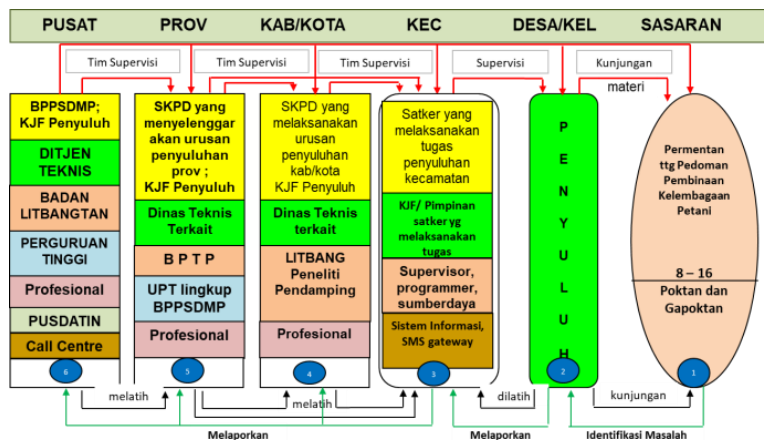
PUSAT PROV KAB/KOTA KEC DESA/KEL SASARAN

Tim Supervisi
Tim Supervisi
Tim Supervisi
Supervisi
Kunjungan
materi

BPPSDMP; KJF Penyuluh
DITJEN TEKNIS
BADAN LITBANGTAN
PERGURUAN TINGGI
Profesional
PUSDATIN
Call Centre
6

SKPD yang menyelenggar akan urusan penyuluhan prov ; KJF Penyuluh
Dinas Teknis Terkait
B P T P
UPT lingkup BPPSDMP
Profesional
5

SKPD yang melaksanakan urusan penyuluhan kab/kota KJF Penyuluh
Dinas Teknis terkait
LITBANG Peneliti Pendamping
Profesional
4

Satker yang melaksanakan tugas penyuluhan kecamatan
KJF/ Pimpinan satker yg melaksanakan tugas
Supervisor, programmer, sumberdaya
Sistem Informasi, SMS gateway
3

P E N Y U L U H
2

Permentan ttg Pedoman Pembinaan Kelembagaan Petani
8 – 16
Poktan dan Gapoktan
1

melatih
melatih
dilatih
kunjungan

Melaporkan
Melaporkan
Identifikasi Masalah